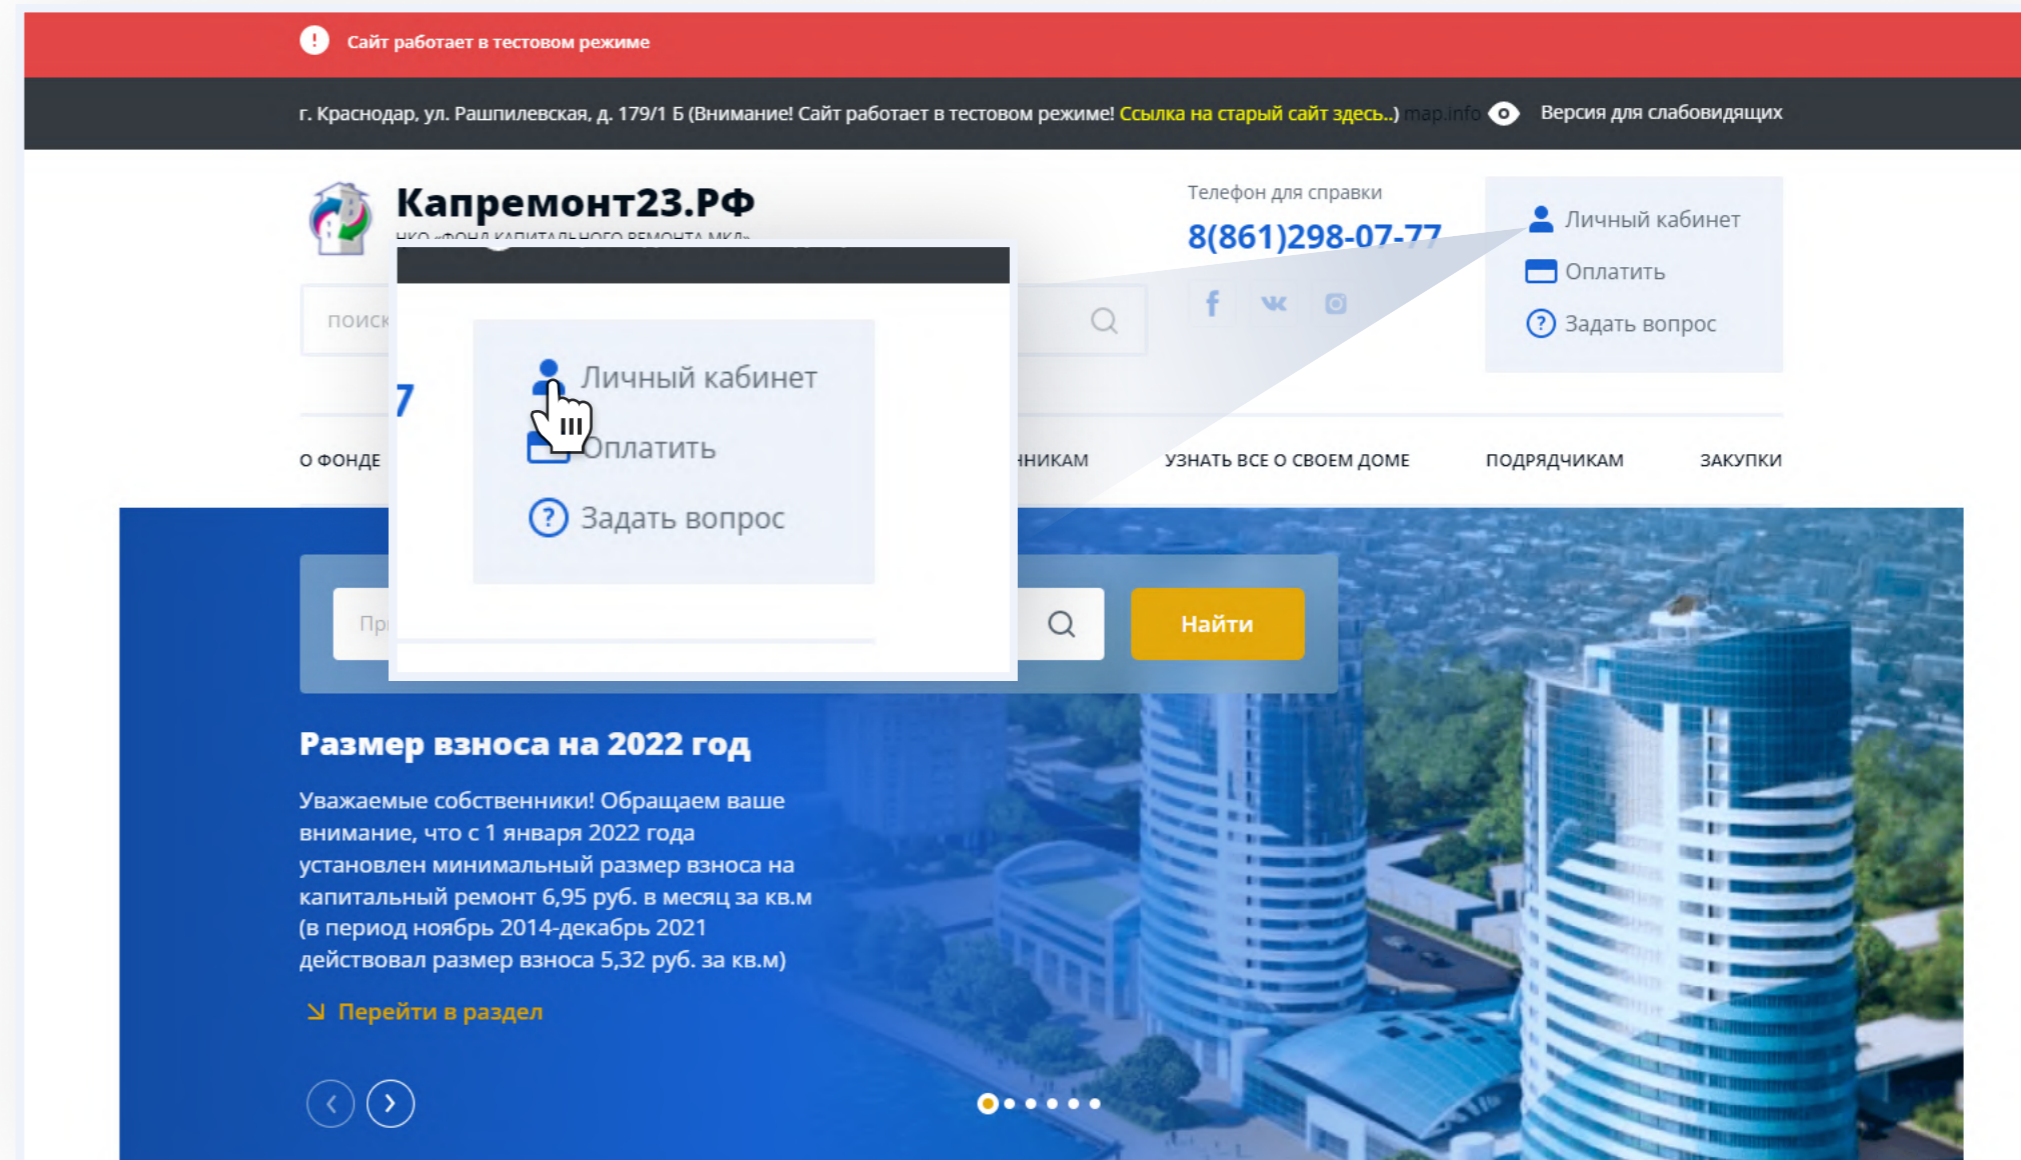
Сайт работает в тестовом режиме

г. Краснодар, ул. Рашпилевская, д. 179/1 Б (Внимание! Сайт работает в тестовом режиме! Ссылка на старый сайт здесь..) map.info Версия для слабовидящих

Капремонт23.РФ
НКО «ФОНД КАПИТАЛЬНОГО РЕМОНТА МКД»

Телефон для справки
8(861)298-07-77

Личный кабинет
Оплатить
Задать вопрос

поиск

7

Личный кабинет
Оплатить
Задать вопрос

О ФОНДЕ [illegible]НИКАМ УЗНАТЬ ВСЕ О СВОЕМ ДОМЕ ПОДРЯДЧИКАМ ЗАКУПКИ

Пр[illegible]
Найти

Размер взноса на 2022 год

Уважаемые собственники! Обращаем ваше внимание, что с 1 января 2022 года установлен минимальный размер взноса на капитальный ремонт 6,95 руб. в месяц за кв.м (в период ноябрь 2014-декабрь 2021 действовал размер взноса 5,32 руб. за кв.м)

Перейти в раздел